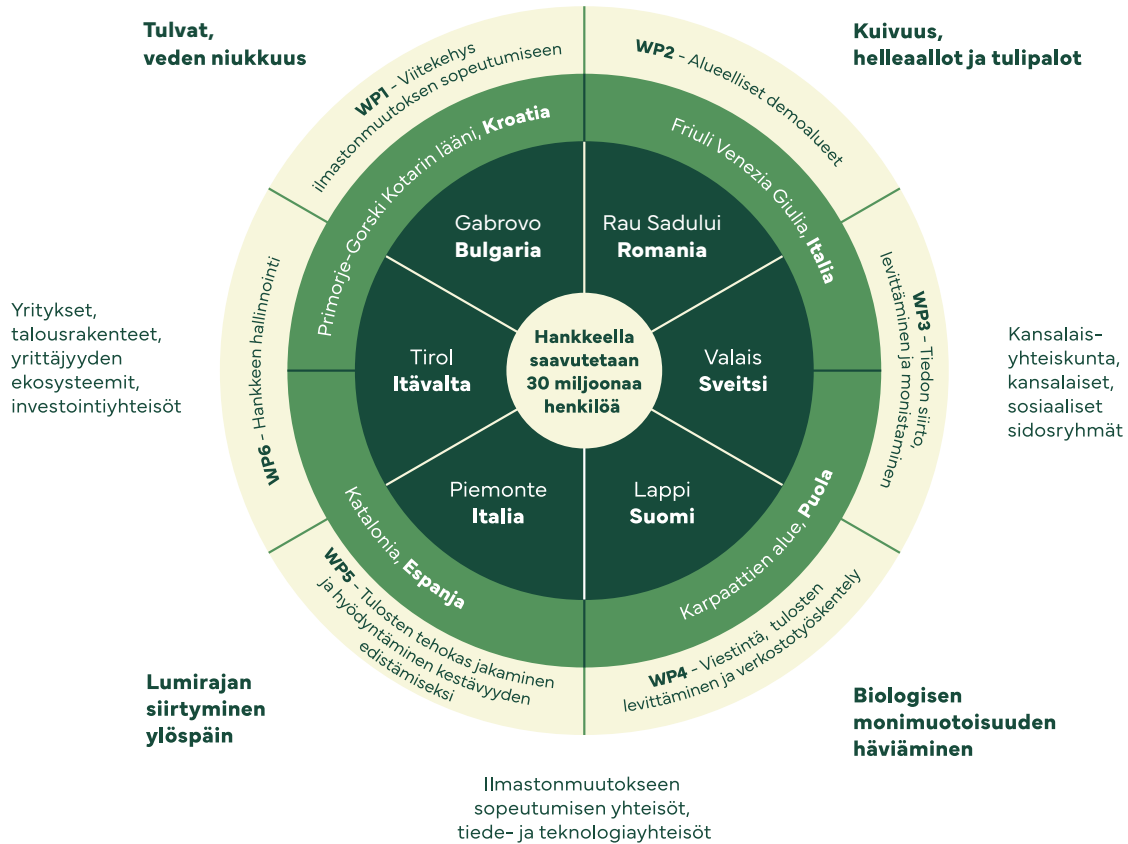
Tulvat, veden niukkuus

Kuivuus, helleaallot ja tulipalot

WP1 – Viitekehys ilmastonmuutoksen sopeutumiseen

WP2 - Alueelliset demoalueet

Primorje-Gorski Kotarin lääni, Kroatia

Friuli Venezia Giulia, Italia

Gabrovo
Bulgaria

Rau Sadului
Romania

Yritykset, talousrakenteet, yrittäjyyden ekosysteemit, investointiyhteisöt

WP3 - Tiedon siirto, levittäminen ja monistaminen

Kansalais-yhteiskunta, kansalaiset, sosiaaliset sidosryhmät

WP6 - Hankkeen hallinnointi

Tirol
Itävalta

Hankkeella saavutetaan 30 miljoonaa henkilöä

Valais
Sveitsi

Piemonte
Italia

Lappi
Suomi

Katalonia, Espanja

Karpaattien alue, Puola

WP5 – Tulosten tehokas jakaminen ja hyödyntäminen kestävyyden edistämiseksi

WP4 - Viestintä, tulosten levittäminen ja verkostotyöskentely

Lumirajan siirtyminen ylöspäin

Biologisen monimuotoisuuden häviäminen

Ilmastonmuutokseen sopeutumisen yhteisöt, tiede- ja teknologiayhteisöt